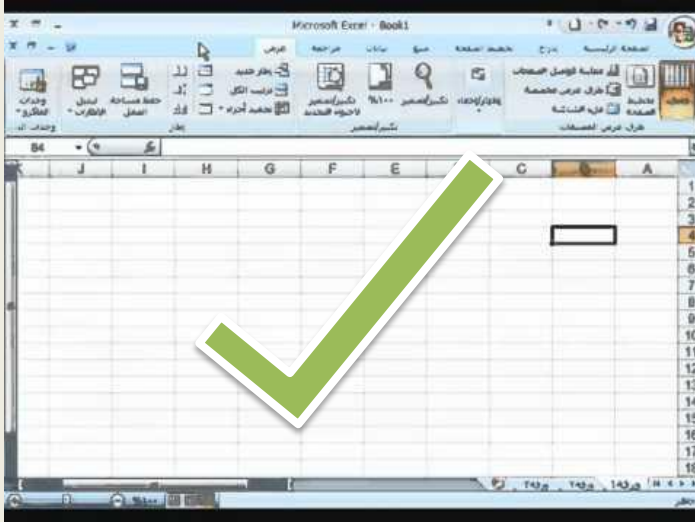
Microsoft Excel - Book1

عرض مراجعة بيانات صيغ تخطيط الصفحة إدراج الصفحة الرئيسية

وحدات الماكرو	تبديل الإطارات	حفظ مساحة العمل	إطار جديد	ترتيب الكل	تجميد أجزاء	تكبير/تصغير لتحديد	%100	تكبير/تصغير	إظهار/إخفاء	معاينة فواصل الصفحات	طرق عرض مخصصة	ملء الشاشة	تخطيط الصفحة	عادي

وحدات الماكرو	إطار	تكبير/تصغير	طرق عرض المصنفات

B4	$f_x$

| J | I | H | G | F | E | D | C | B | A |
|---|---|---|---|---|---|---|---|---|---|

1
2
3
4
5
6
7
8
9
10
11
12
13
14
15
16
17
18
19

ورقة1	ورقة2	ورقة3

%100

جاهز